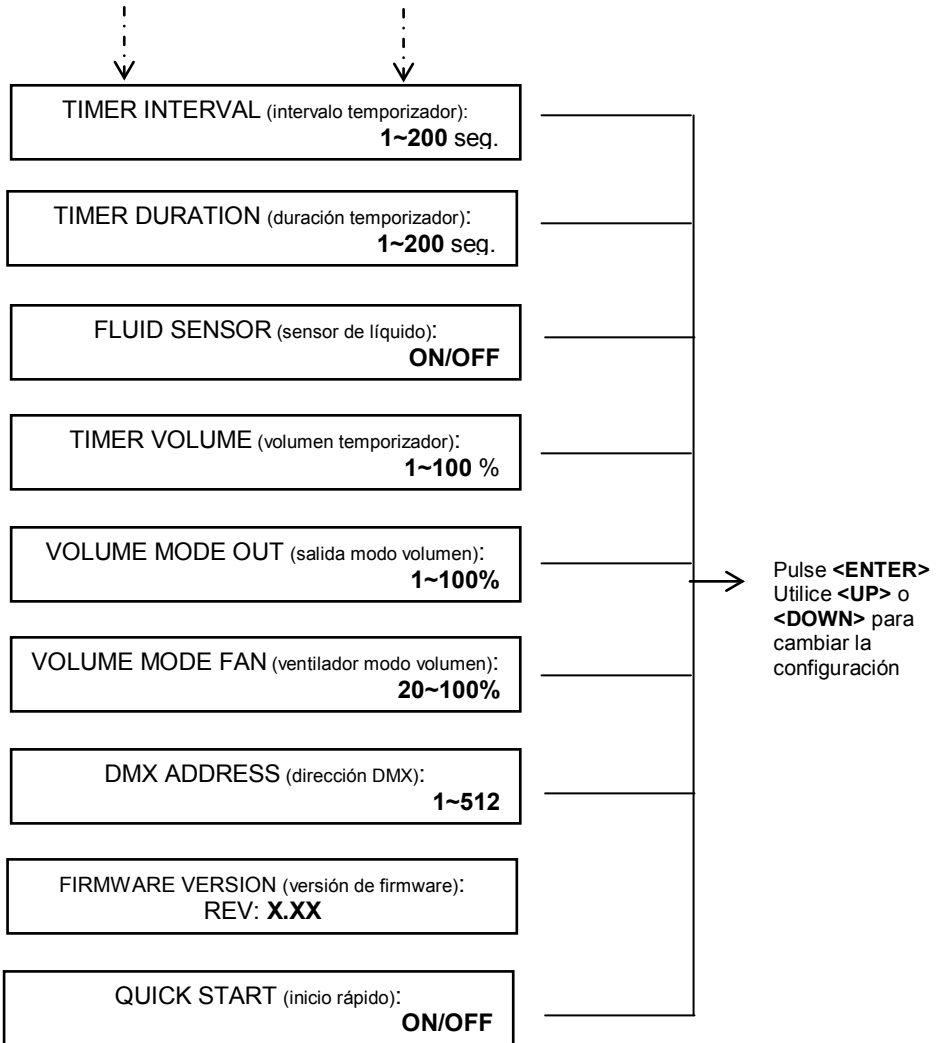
TIMER INTERVAL (intervalo temporizador):
**1~200** seg.

TIMER DURATION (duración temporizador):
**1~200** seg.

FLUID SENSOR (sensor de líquido):
**ON/OFF**

TIMER VOLUME (volumen temporizador):
**1~100** %

VOLUME MODE OUT (salida modo volumen):
**1~100%**

VOLUME MODE FAN (ventilador modo volumen):
**20~100%**

DMX ADDRESS (dirección DMX):
**1~512**

FIRMWARE VERSION (versión de firmware):
REV: **X.XX**

QUICK START (inicio rápido):
**ON/OFF**

Pulse **<ENTER>** Utilice **<UP>** o **<DOWN>** para cambiar la configuración